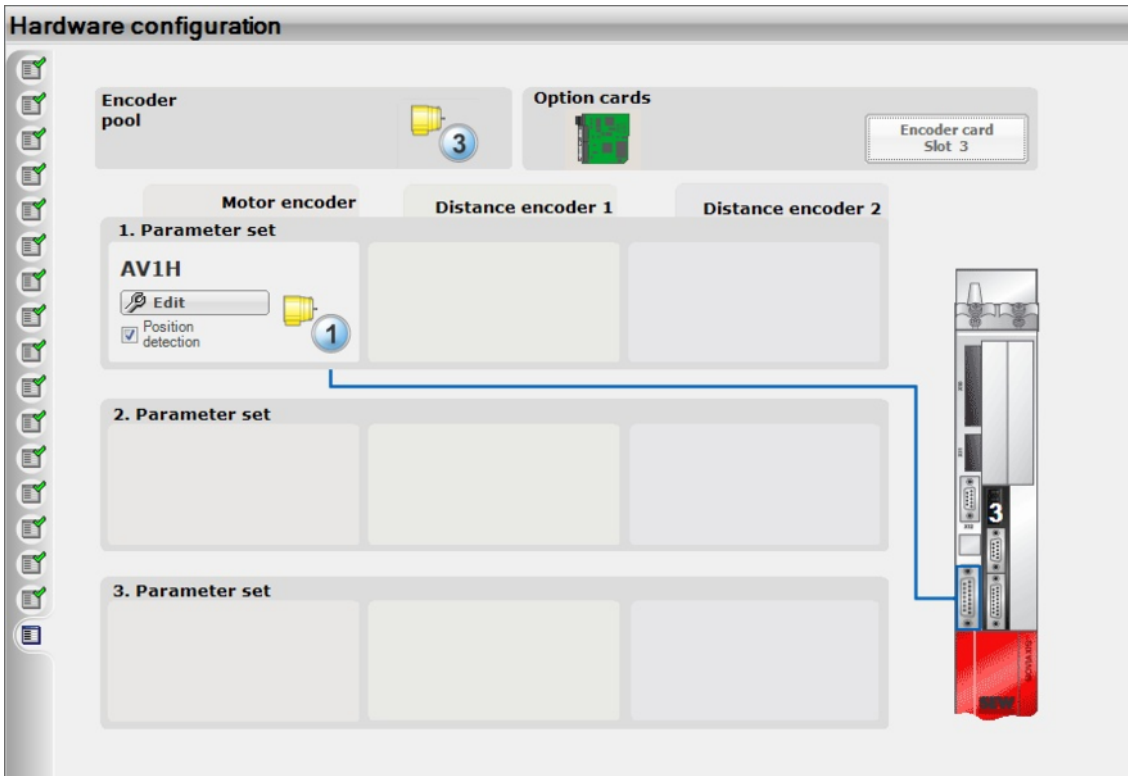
Hardware configuration

Encoder pool

3

Option cards

Encoder card
Slot 3

Motor encoder

Distance encoder 1

Distance encoder 2

1. Parameter set

AV1H

Edit

Position detection

1

2. Parameter set

3. Parameter set

3